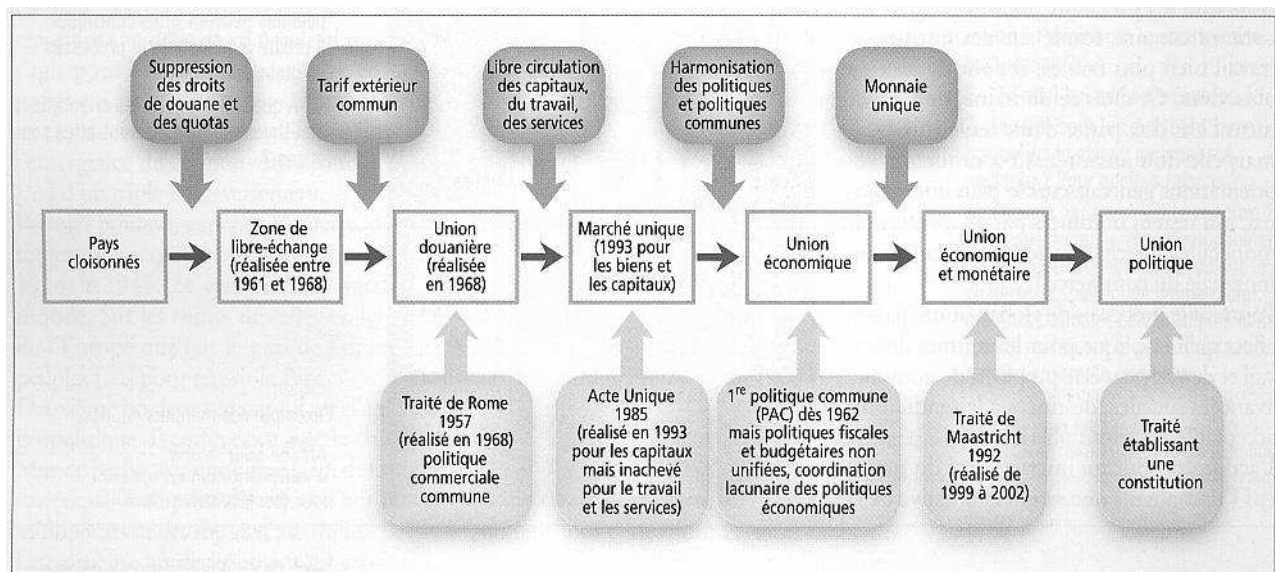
Suppression des droits de douane et des quotas

Tarif extérieur commun

Libre circulation des capitaux, du travail, des services

Harmonisation des politiques et politiques communes

Monnaie unique

Pays cloisonnés

Zone de libre-échange (réalisée entre 1961 et 1968)

Union douanière (réalisée en 1968)

Marché unique (1993 pour les biens et les capitaux)

Union économique

Union économique et monétaire

Union politique

Traité de Rome 1957 (réalisé en 1968) politique commerciale commune

Acte Unique 1985 (réalisé en 1993 pour les capitaux mais inachevé pour le travail et les services)

1$^{re}$ politique commune (PAC) dès 1962 mais politiques fiscales et budgétaires non unifiées, coordination lacunaire des politiques économiques

Traité de Maastricht 1992 (réalisé de 1999 à 2002)

Traité établissant une constitution